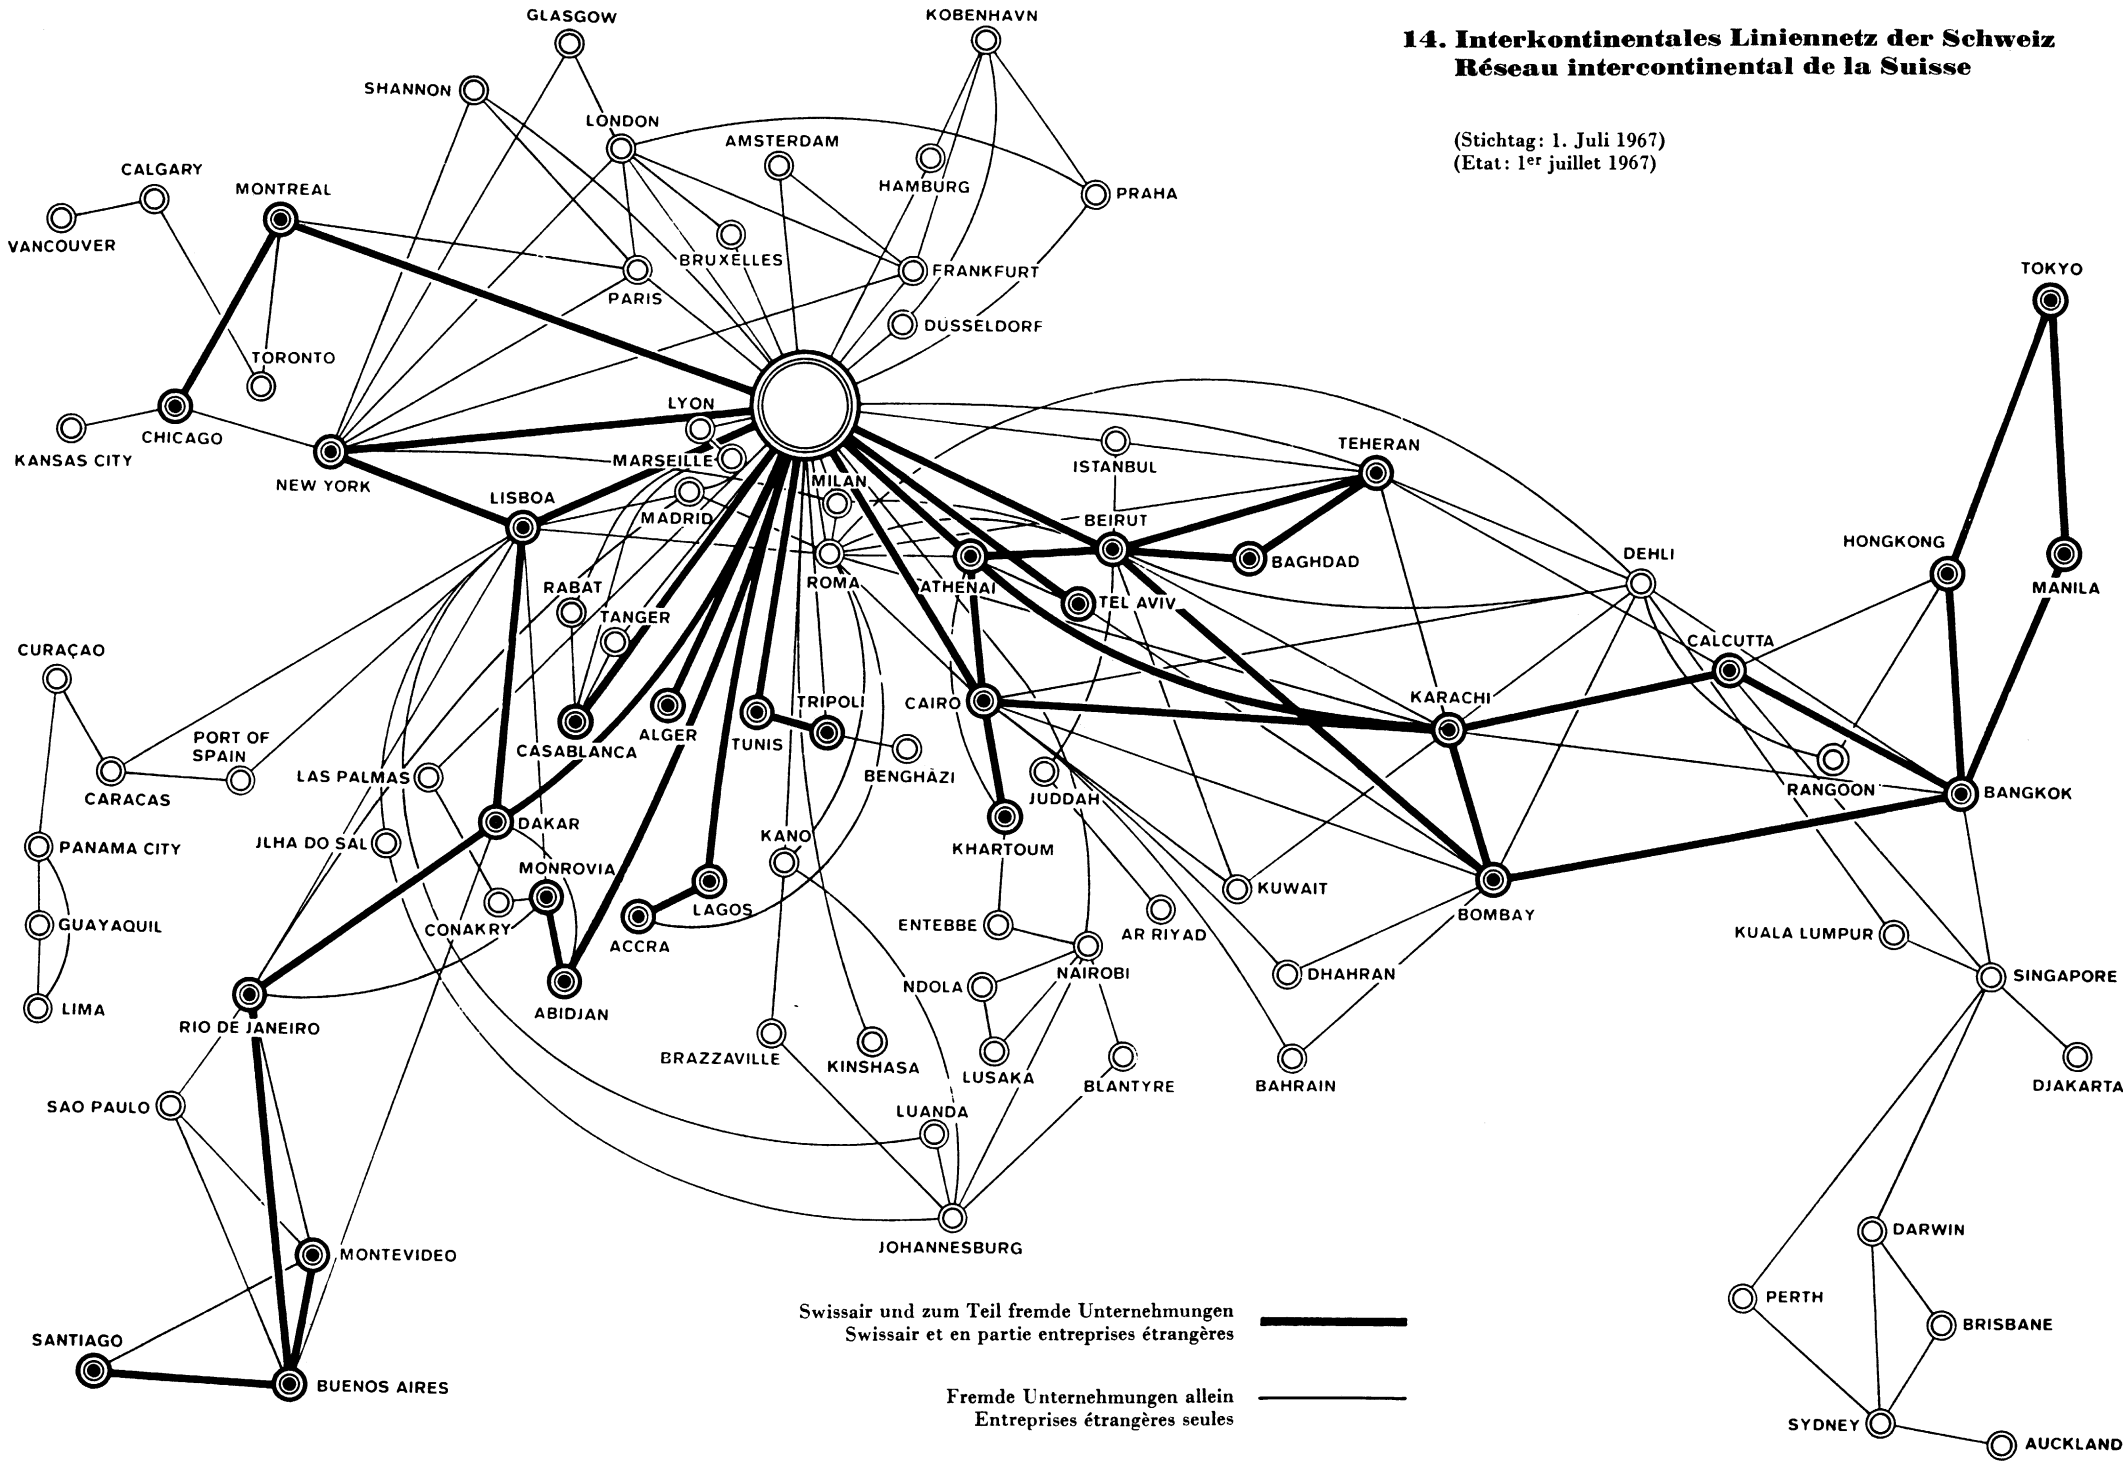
14. Interkontinentales Liniennetz der Schweiz
Réseau intercontinental de la Suisse

(Stichtag: 1. Juli 1967)
(Etat: 1$^{er}$ juillet 1967)

GLASGOW
KOBENHAVN
SHANNON
LONDON
AMSTERDAM
HAMBURG
PRAHA
CALGARY
MONTREAL
VANCOUVER
BRUXELLES
FRANKFURT
PARIS
DUSSELDORF
TOKYO
TORONTO
LYON
CHICAGO
KANSAS CITY
NEW YORK
MARSEILLE
ISTANBUL
TEHERAN
MILAN
MADRID
LISBOA
BEIRUT
BAGHDAD
DEHLI
HONGKONG
ROMA
ATHENAI
TEL AVIV
MANILA
RABAT
TANGER
CURAÇAO
CALCUTTA
TRIPOLI
CAIRO
KARACHI
PORT OF SPAIN
CASABLANCA
ALGER
TUNIS
BENGHÂZI
LAS PALMAS
CARACAS
RANGOON
BANGKOK
JUDDAH
DAKAR
KANO
JLHA DO SAL
PANAMA CITY
KHARTOUM
MONROVIA
KUWAIT
BOMBAY
GUAYAQUIL
CONAKRY
LAGOS
ACCRA
ENTEBBE
AR RIYAD
KUALA LUMPUR
NAIROBI
DHAHRAN
SINGAPORE
LIMA
RIO DE JANEIRO
ABIDJAN
NDOLA
BRAZZAVILLE
KINSHASA
LUSAKA
BLANTYRE
BAHRAIN
DJAKARTA
SAO PAULO
LUANDA
JOHANNESBURG
DARWIN
MONTEVIDEO
PERTH
BRISBANE
SANTIAGO
BUENOS AIRES
SYDNEY
AUCKLAND

Swissair und zum Teil fremde Unternehmungen
Swissair et en partie entreprises étrangères

Fremde Unternehmungen allein
Entreprises étrangères seules